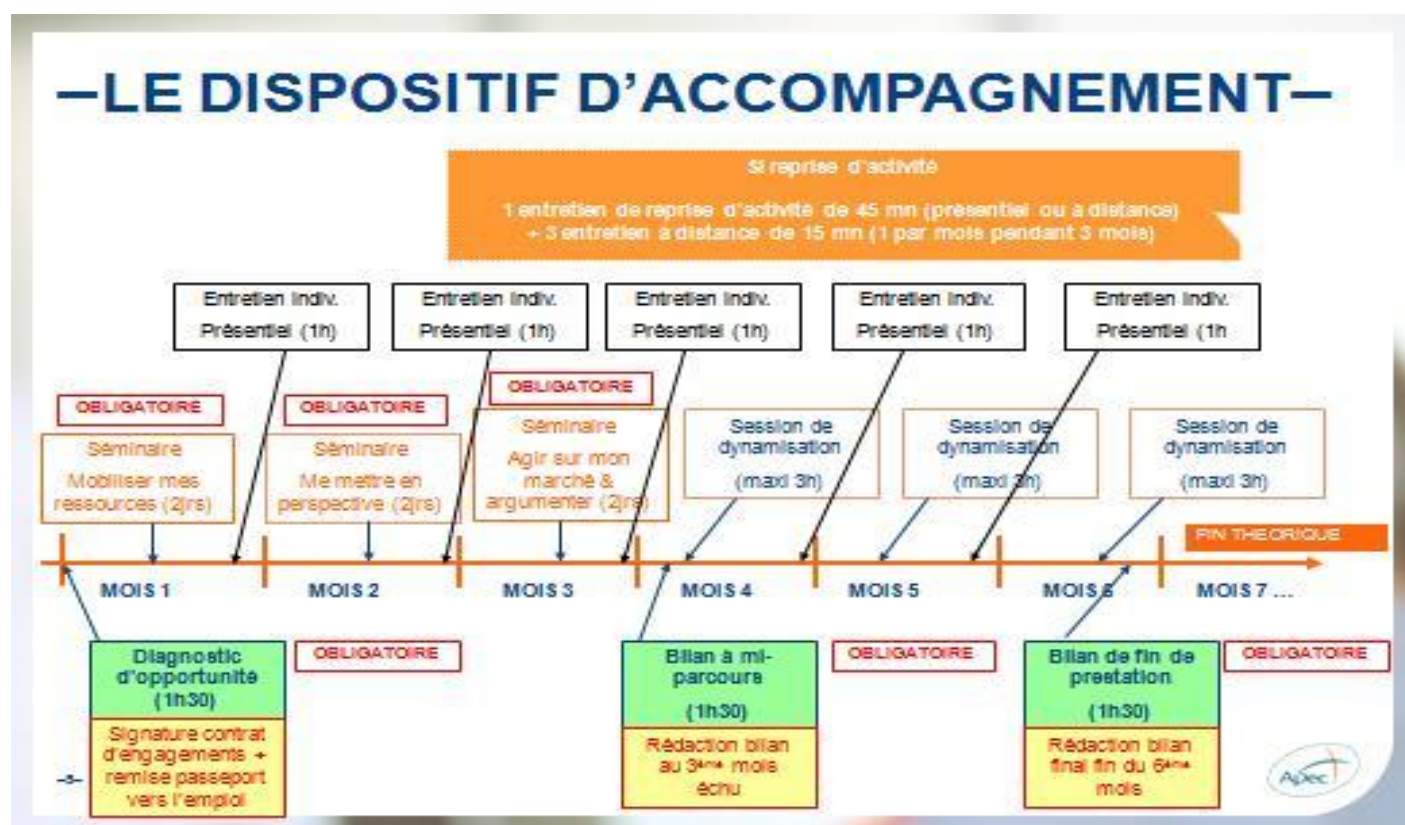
–LE DISPOSITIF D'ACCOMPAGNEMENT–

Si reprise d'activité

1 entretien de reprise d'activité de 45 mn (présentiel ou à distance) + 3 entretien à distance de 15 mn (1 par mois pendant 3 mois)

Entretien indiv. Présentiel (1h)

Entretien indiv. Présentiel (1h)

Entretien indiv. Présentiel (1h)

Entretien indiv. Présentiel (1h)

Entretien indiv. Présentiel (1h

OBLIGATOIRE

Séminaire Mobiliser mes ressources (2jrs)

OBLIGATOIRE

Séminaire Me mettre en perspective (2jrs)

OBLIGATOIRE

Séminaire Agir sur mon marché & argumenter (2jrs)

Session de dynamisation (maxi 3h)

Session de dynamisation (maxi 3h)

Session de dynamisation (maxi 3h)

FIN THEORIQUE

MOIS 1 MOIS 2 MOIS 3 MOIS 4 MOIS 5 MOIS 6 MOIS 7 ...

Diagnostic d'opportunité (1h30)

Signature contrat d'engagements + remise passeport vers l'emploi

OBLIGATOIRE

Bilan à mi-parcours (1h30)

Rédaction bilan au 3ème mois échu

OBLIGATOIRE

Bilan de fin de prestation (1h30)

Rédaction bilan final fin du 6ème mois

OBLIGATOIRE

–5–

Apec